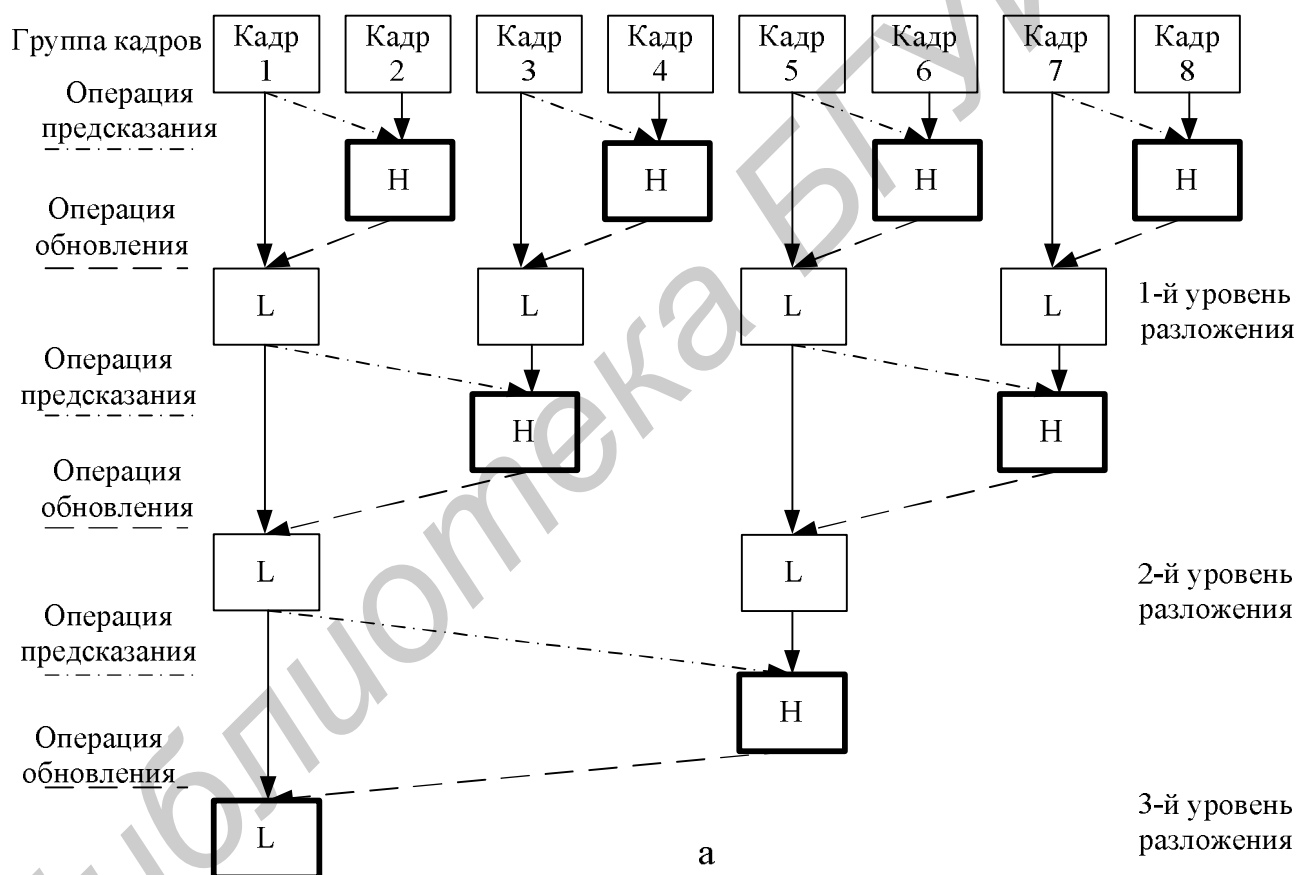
Группа кадров Кадр 1 Кадр 2 Кадр 3 Кадр 4 Кадр 5 Кадр 6 Кадр 7 Кадр 8

Операция предсказания

H H H H

Операция обновления

L L L L 1-й уровень разложения

Операция предсказания

H H

Операция обновления

L L 2-й уровень разложения

Операция предсказания

H

Операция обновления

L 3-й уровень разложения

а

Библиотека БГУИР